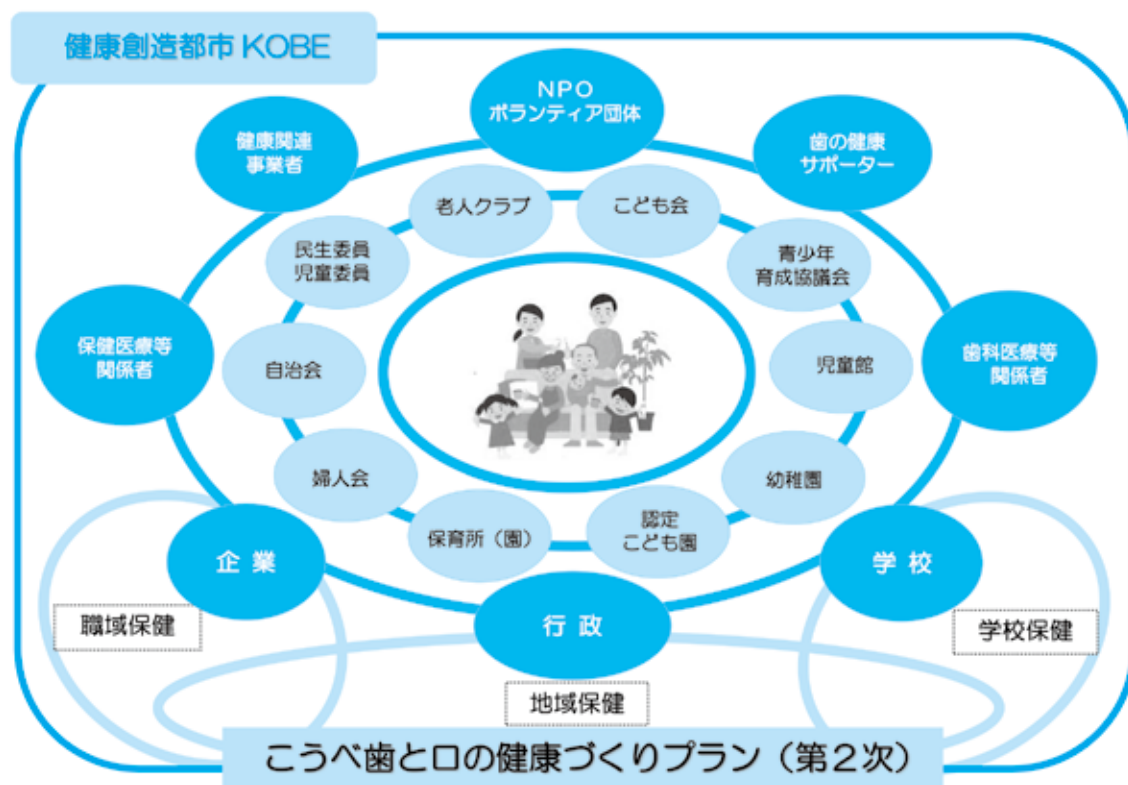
健康創造都市 KOBE

NPO
ボランティア団体

健康関連
事業者

歯の健康
サポーター

老人クラブ

こども会

民生委員
児童委員

青少年
育成協議会

保健医療等
関係者

自治会

児童館

歯科医療等
関係者

婦人会

幼稚園

保育所（園）

認定
こども園

企業

学校

職域保健

行政

学校保健

地域保健

こうべ歯と口の健康づくりプラン（第２次）